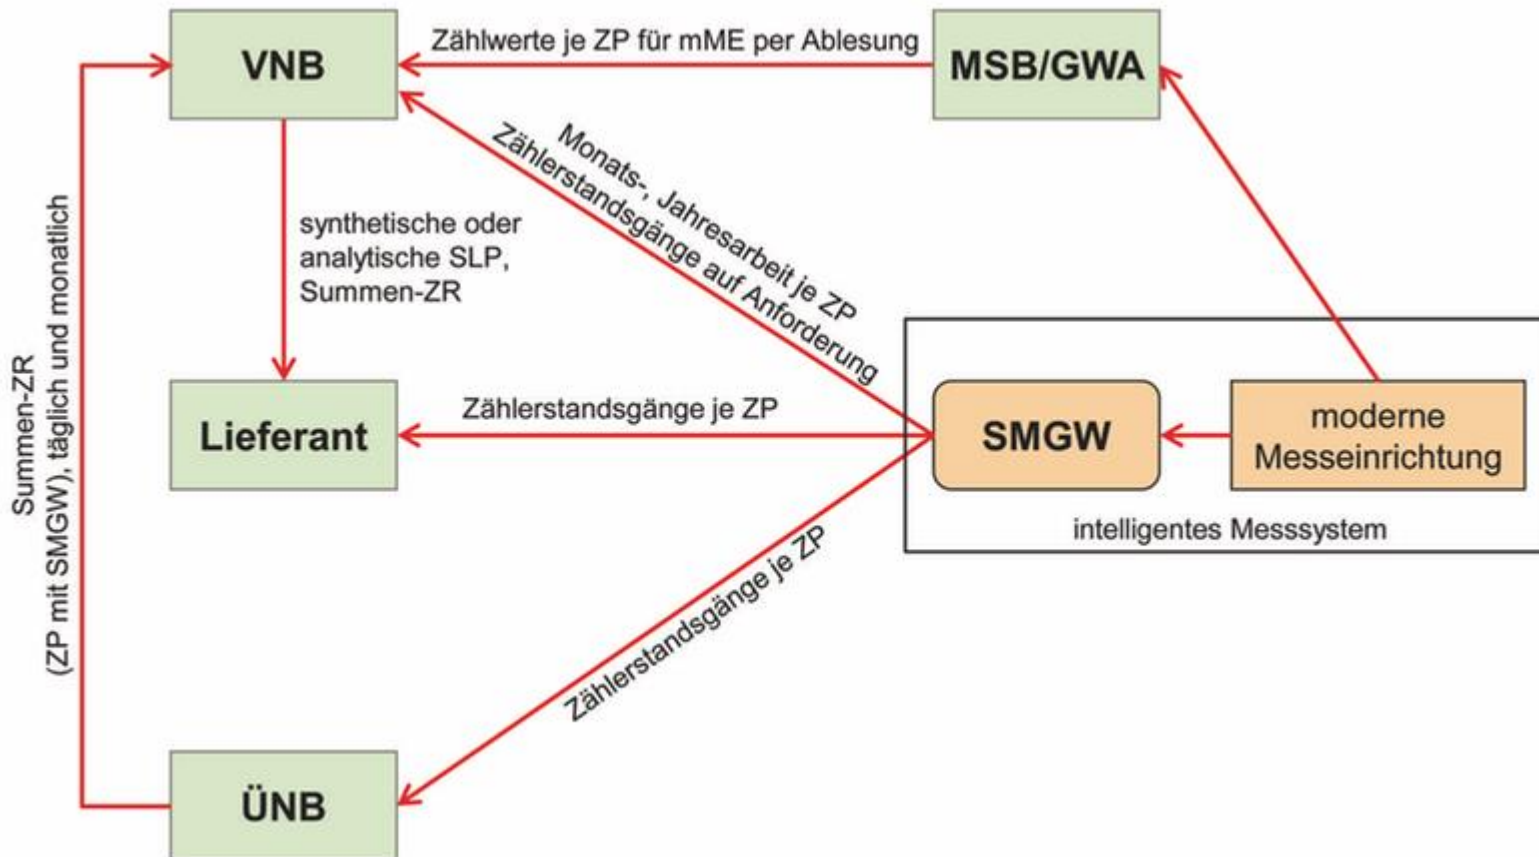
VNB

Zählwerte je ZP für mME per Ablesung

MSB/GWA

Summen-ZR
(ZP mit SMGW), täglich und monatlich

synthetische oder analytische SLP, Summen-ZR

Monats-, Jahresarbeit je ZP
Zählerstandsgänge auf Anforderung

Lieferant

Zählerstandsgänge je ZP

SMGW

moderne Messeinrichtung

intelligentes Messsystem

Zählerstandsgänge je ZP

ÜNB